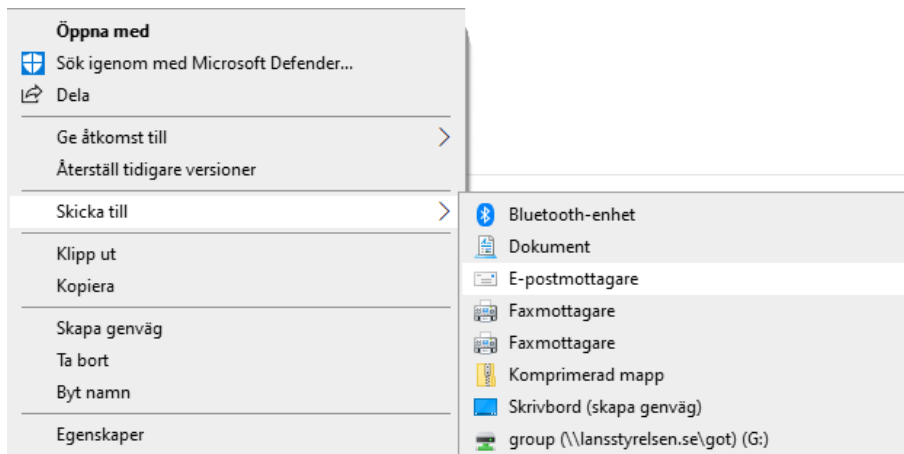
Öppna med
Sök igenom med Microsoft Defender...
Dela
Ge åtkomst till
Återställ tidigare versioner
Skicka till
Klipp ut
Kopiera
Skapa genväg
Ta bort
Byt namn
Egenskaper

Bluetooth-enhet
Dokument
E-postmottagare
Faxmottagare
Faxmottagare
Komprimerad mapp
Skrivbord (skapa genväg)
group (\\lansstyrelsen.se\got) (G:)